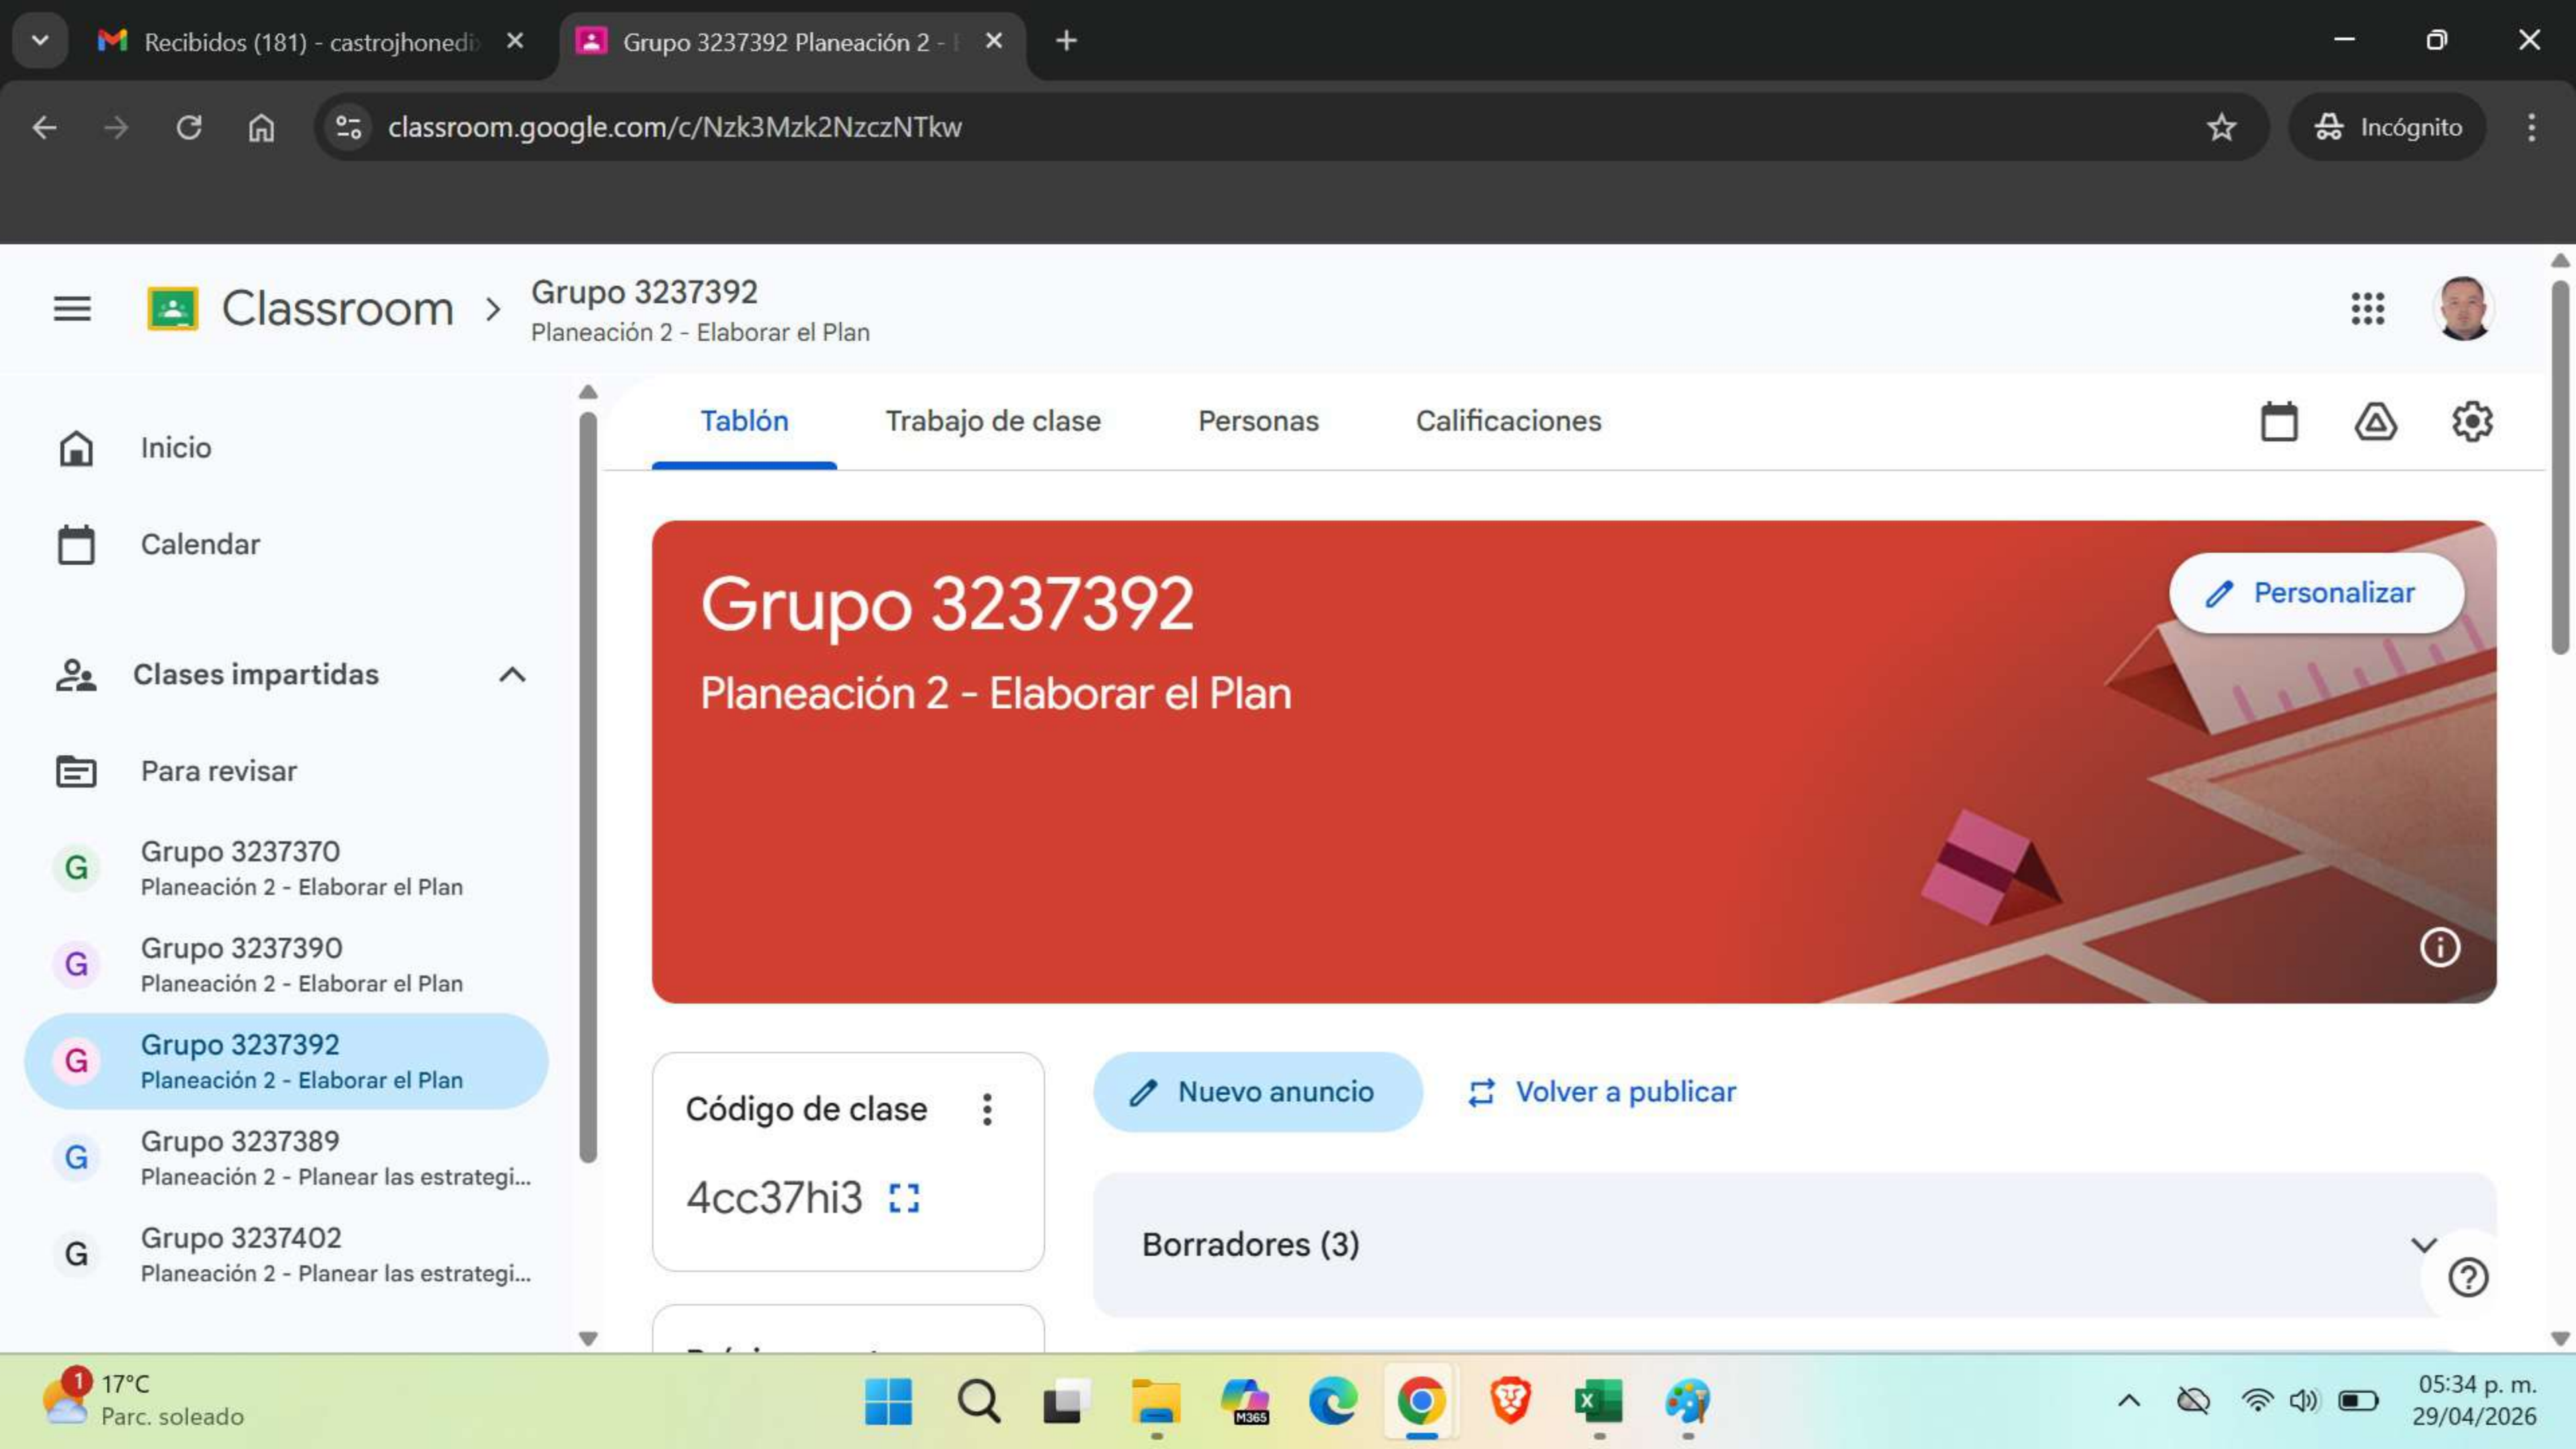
Recibidos (181) - castrojhonedi
Grupo 3237392 Planeación 2 -

classroom.google.com/c/Nzk3Mzk2NzczNTkw

Incógnito

Classroom
Grupo 3237392
Planeación 2 - Elaborar el Plan

Inicio
Calendar
Clases impartidas
Para revisar
G Grupo 3237370
Planeación 2 - Elaborar el Plan
G Grupo 3237390
Planeación 2 - Elaborar el Plan
G Grupo 3237392
Planeación 2 - Elaborar el Plan
G Grupo 3237389
Planeación 2 - Planear las estrategi...
G Grupo 3237402
Planeación 2 - Planear las estrategi...

Tablón
Trabajo de clase
Personas
Calificaciones

Grupo 3237392
Planeación 2 - Elaborar el Plan
Personalizar

Código de clase
4cc37hi3

Nuevo anuncio
Volver a publicar

Borradores (3)

1 17°C
Parc. soleado

M365

05:34 p. m.
29/04/2026